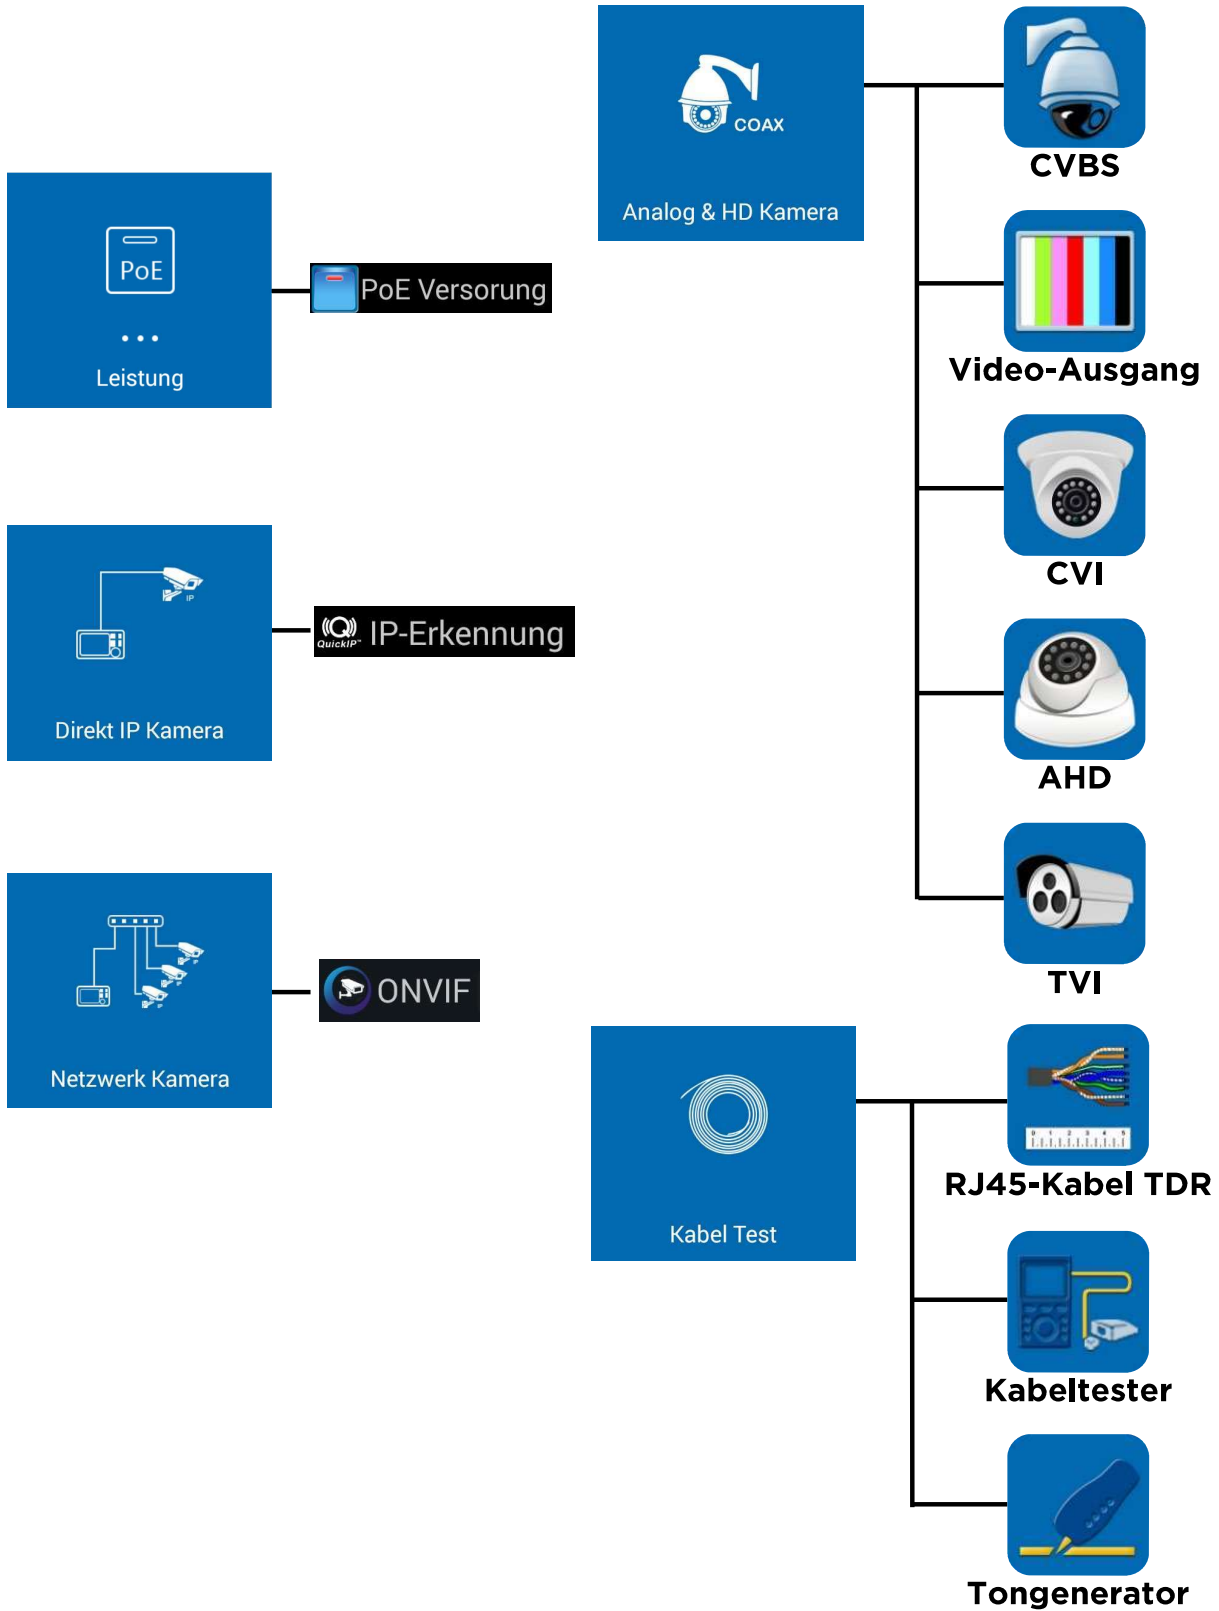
COAX
Analog & HD Kamera

CVBS

Video-Ausgang

CVI

AHD

TVI

PoE
...
Leistung

PoE Versorung

IP
Direkt IP Kamera

QuickIP IP-Erkennung

Netzwerk Kamera

ONVIF

Kabel Test

RJ45-Kabel TDR

Kabeltester

Tongenerator